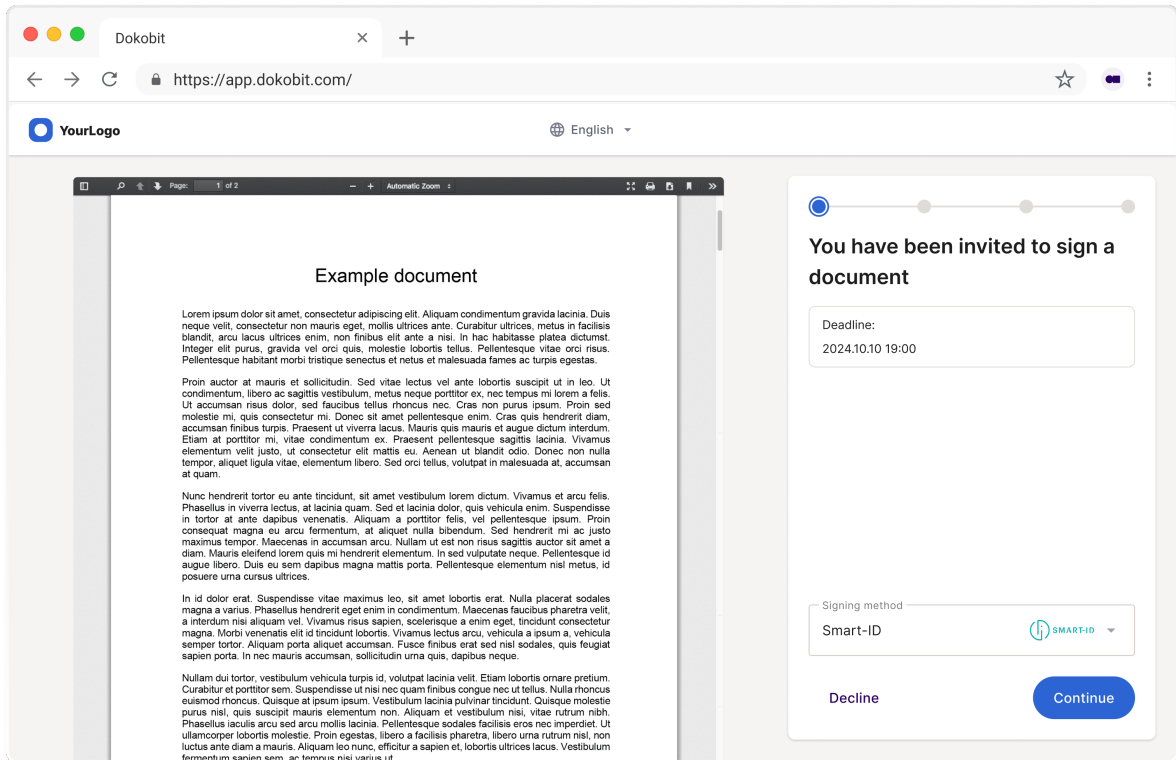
Dokobit

https://app.dokobit.com/

YourLogo

English

Page: 1 of 2

Automatic Zoom

Example document

Lorem ipsum dolor sit amet, consectetur adipiscing elit. Aliquam condimentum gravida lacinia. Duis neque velit, consectetur non mauris eget, mollis ultrices ante. Curabitur ultrices, metus in facilisis blandit, arcu lacus ultrices enim, non finibus elit ante a nisi. In hac habitasse platea dictumst. Integer elit purus, gravida vel orci quis, molestie lobortis tellus. Pellentesque vitae orci risus. Pellentesque habitant morbi tristique senectus et netus et malesuada fames ac turpis egestas.

Proin auctor at mauris et sollicitudin. Sed vitae lectus vel ante lobortis suscipit ut in leo. Ut condimentum, libero ac sagittis vestibulum, metus neque porttitor ex, nec tempus mi lorem a felis. Ut accumsan risus dolor, sed faucibus tellus rhoncus nec. Cras non purus ipsum. Proin sed molestie mi, quis consectetur mi. Donec sit amet pellentesque enim. Cras quis hendrerit diam, accumsan finibus turpis. Praesent ut viverra lacus. Mauris quis mauris et augue dictum interdum. Etiam at porttitor mi, vitae condimentum ex. Praesent pellentesque sagittis lacinia. Vivamus elementum velit justo, ut consectetur elit mattis eu. Aenean ut blandit odio. Donec non nulla tempor, aliquet ligula vitae, elementum libero. Sed orci tellus, volutpat in malesuada at, accumsan at quam.

Nunc hendrerit tortor eu ante tincidunt, sit amet vestibulum lorem dictum. Vivamus et arcu felis. Phasellus in viverra lectus, at lacinia quam. Sed et lacinia dolor, quis vehicula enim. Suspendisse in tortor at ante dapibus venenatis. Aliquam a porttitor felis, vel pellentesque ipsum. Proin consequat magna eu arcu fermentum, at aliquet nulla bibendum. Sed hendrerit mi ac justo maximus tempor. Maecenas in accumsan arcu. Nullam ut est non risus sagittis auctor sit amet a diam. Mauris eleifend lorem quis mi hendrerit elementum. In sed vulputate neque. Pellentesque id augue libero. Duis eu sem dapibus magna mattis porta. Pellentesque elementum nisl metus, id posuere urna cursus ultrices.

In id dolor erat. Suspendisse vitae maximus leo, sit amet lobortis erat. Nulla placerat sodales magna a varius. Phasellus hendrerit eget enim in condimentum. Maecenas faucibus pharetra velit, a interdum nisi aliquam vel. Vivamus risus sapien, scelerisque a enim eget, tincidunt consectetur magna. Morbi venenatis elit id tincidunt lobortis. Vivamus lectus arcu, vehicula a ipsum a, vehicula semper tortor. Aliquam porta aliquet accumsan. Fusce finibus erat sed nisl sodales, quis feugiat sapien porta. In nec mauris accumsan, sollicitudin urna quis, dapibus neque.

Nullam dui tortor, vestibulum vehicula turpis id, volutpat lacinia velit. Etiam lobortis ornare pretium. Curabitur et porttitor sem. Suspendisse ut nisi nec quam finibus congue nec ut tellus. Nulla rhoncus euismod rhoncus. Quisque at ipsum ipsum. Vestibulum lacinia pulvinar tincidunt. Quisque molestie purus nisl, quis suscipit mauris elementum non. Aliquam et vestibulum nisi, vitae rutrum nibh. Phasellus iaculis arcu sed arcu mollis lacinia. Pellentesque sodales facilisis eros nec imperdiet. Ut ullamcorper lobortis molestie. Proin egestas, libero a facilisis pharetra, libero urna rutrum nisl, non luctus ante diam a mauris. Aliquam leo nunc, efficitur a sapien et, lobortis ultrices lacus. Vestibulum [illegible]

You have been invited to sign a document

Deadline:
2024.10.10 19:00

Signing method
Smart-ID
SMART-ID

Decline
Continue